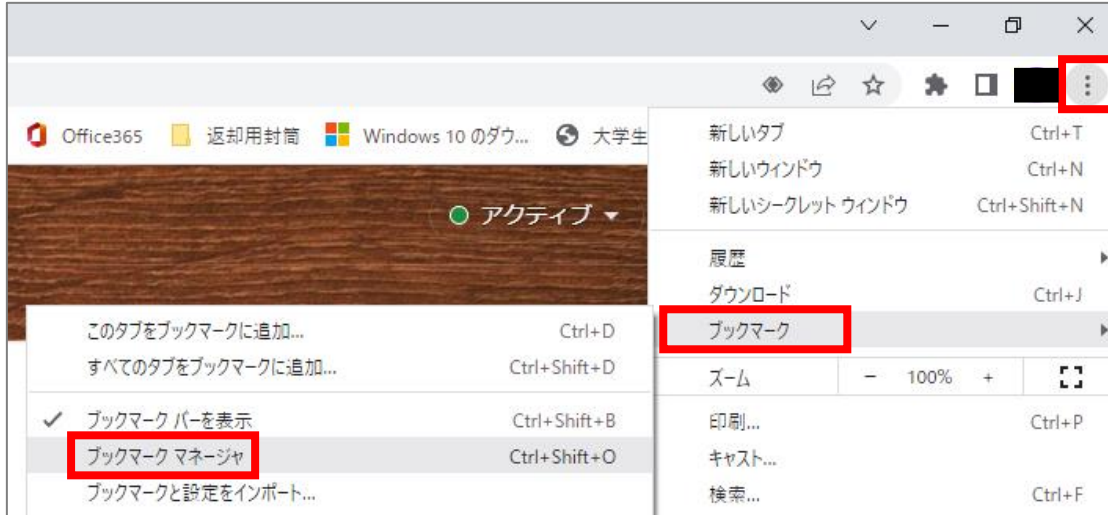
Office365　返却用封筒　Windows 10 のダウ...　大学生

アクティブ

新しいタブ　Ctrl+T
新しいウィンドウ　Ctrl+N
新しいシークレット ウィンドウ　Ctrl+Shift+N

履歴
ダウンロード　Ctrl+J
ブックマーク

ズーム　−　100%　+

印刷...　Ctrl+P
キャスト...
検索...　Ctrl+F

このタブをブックマークに追加...　Ctrl+D
すべてのタブをブックマークに追加...　Ctrl+Shift+D

ブックマーク バーを表示　Ctrl+Shift+B
ブックマーク マネージャ　Ctrl+Shift+O
ブックマークと設定をインポート...